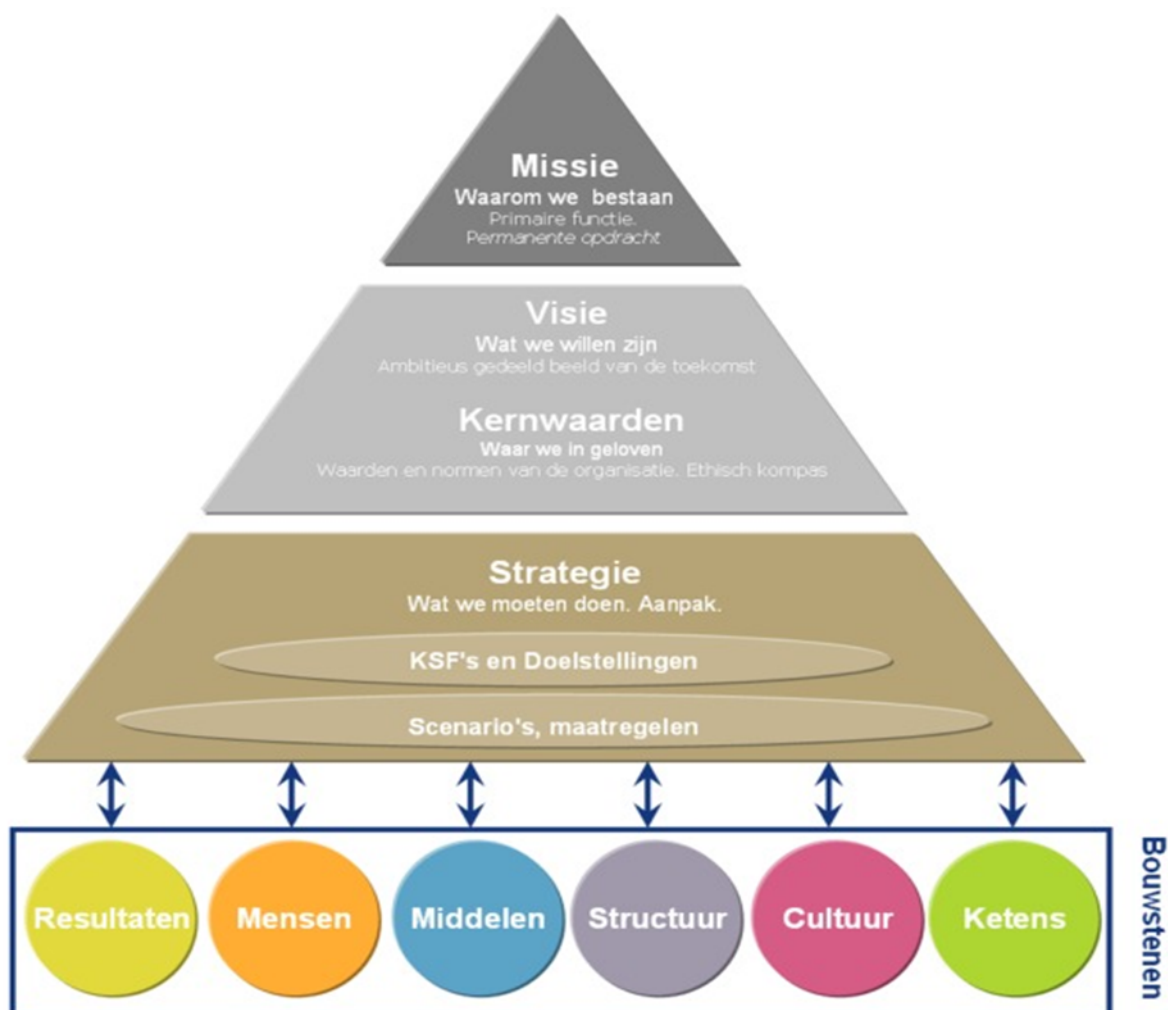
Missie
Waarom we bestaan
Primaire functie.
Permanente opdracht

Visie
Wat we willen zijn
Ambitieus gedeeld beeld van de toekomst

Kernwaarden
Waar we in geloven
Waarden en normen van de organisatie. Ethisch kompas

Strategie
Wat we moeten doen. Aanpak.

KSF's en Doelstellingen

Scenario's, maatregelen

Resultaten
Mensen
Middelen
Structuur
Cultuur
Ketens

Bouwstenen